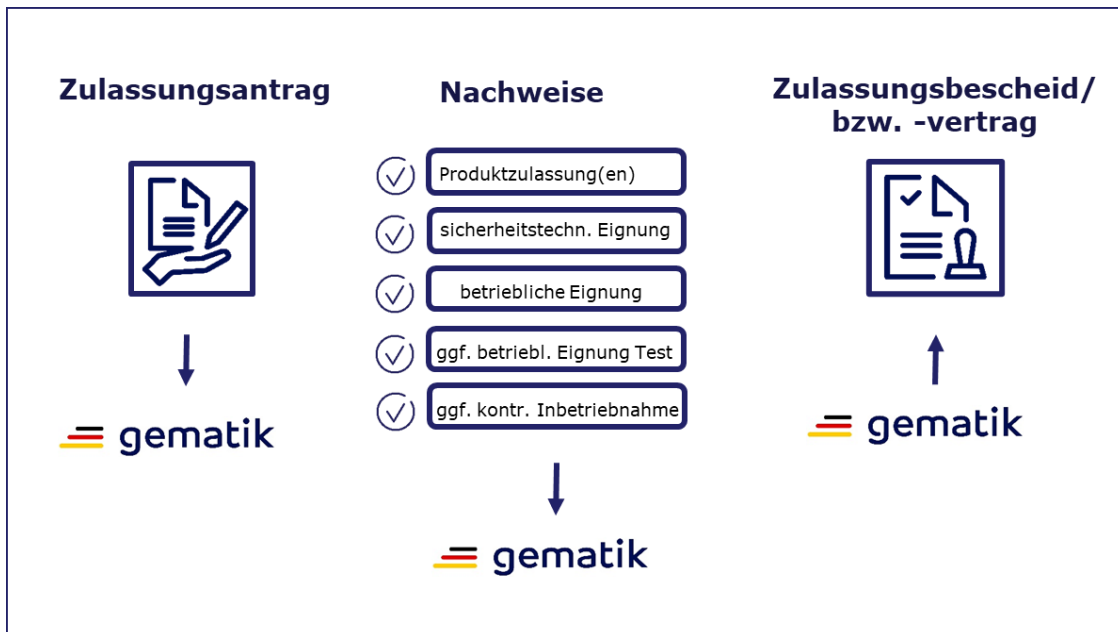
Zulassungsantrag

gematik

Nachweise

Produktzulassung(en)

sicherheitstechn. Eignung

betriebliche Eignung

ggf. betriebl. Eignung Test

ggf. kontr. Inbetriebnahme

gematik

Zulassungsbescheid/ bzw. -vertrag

gematik